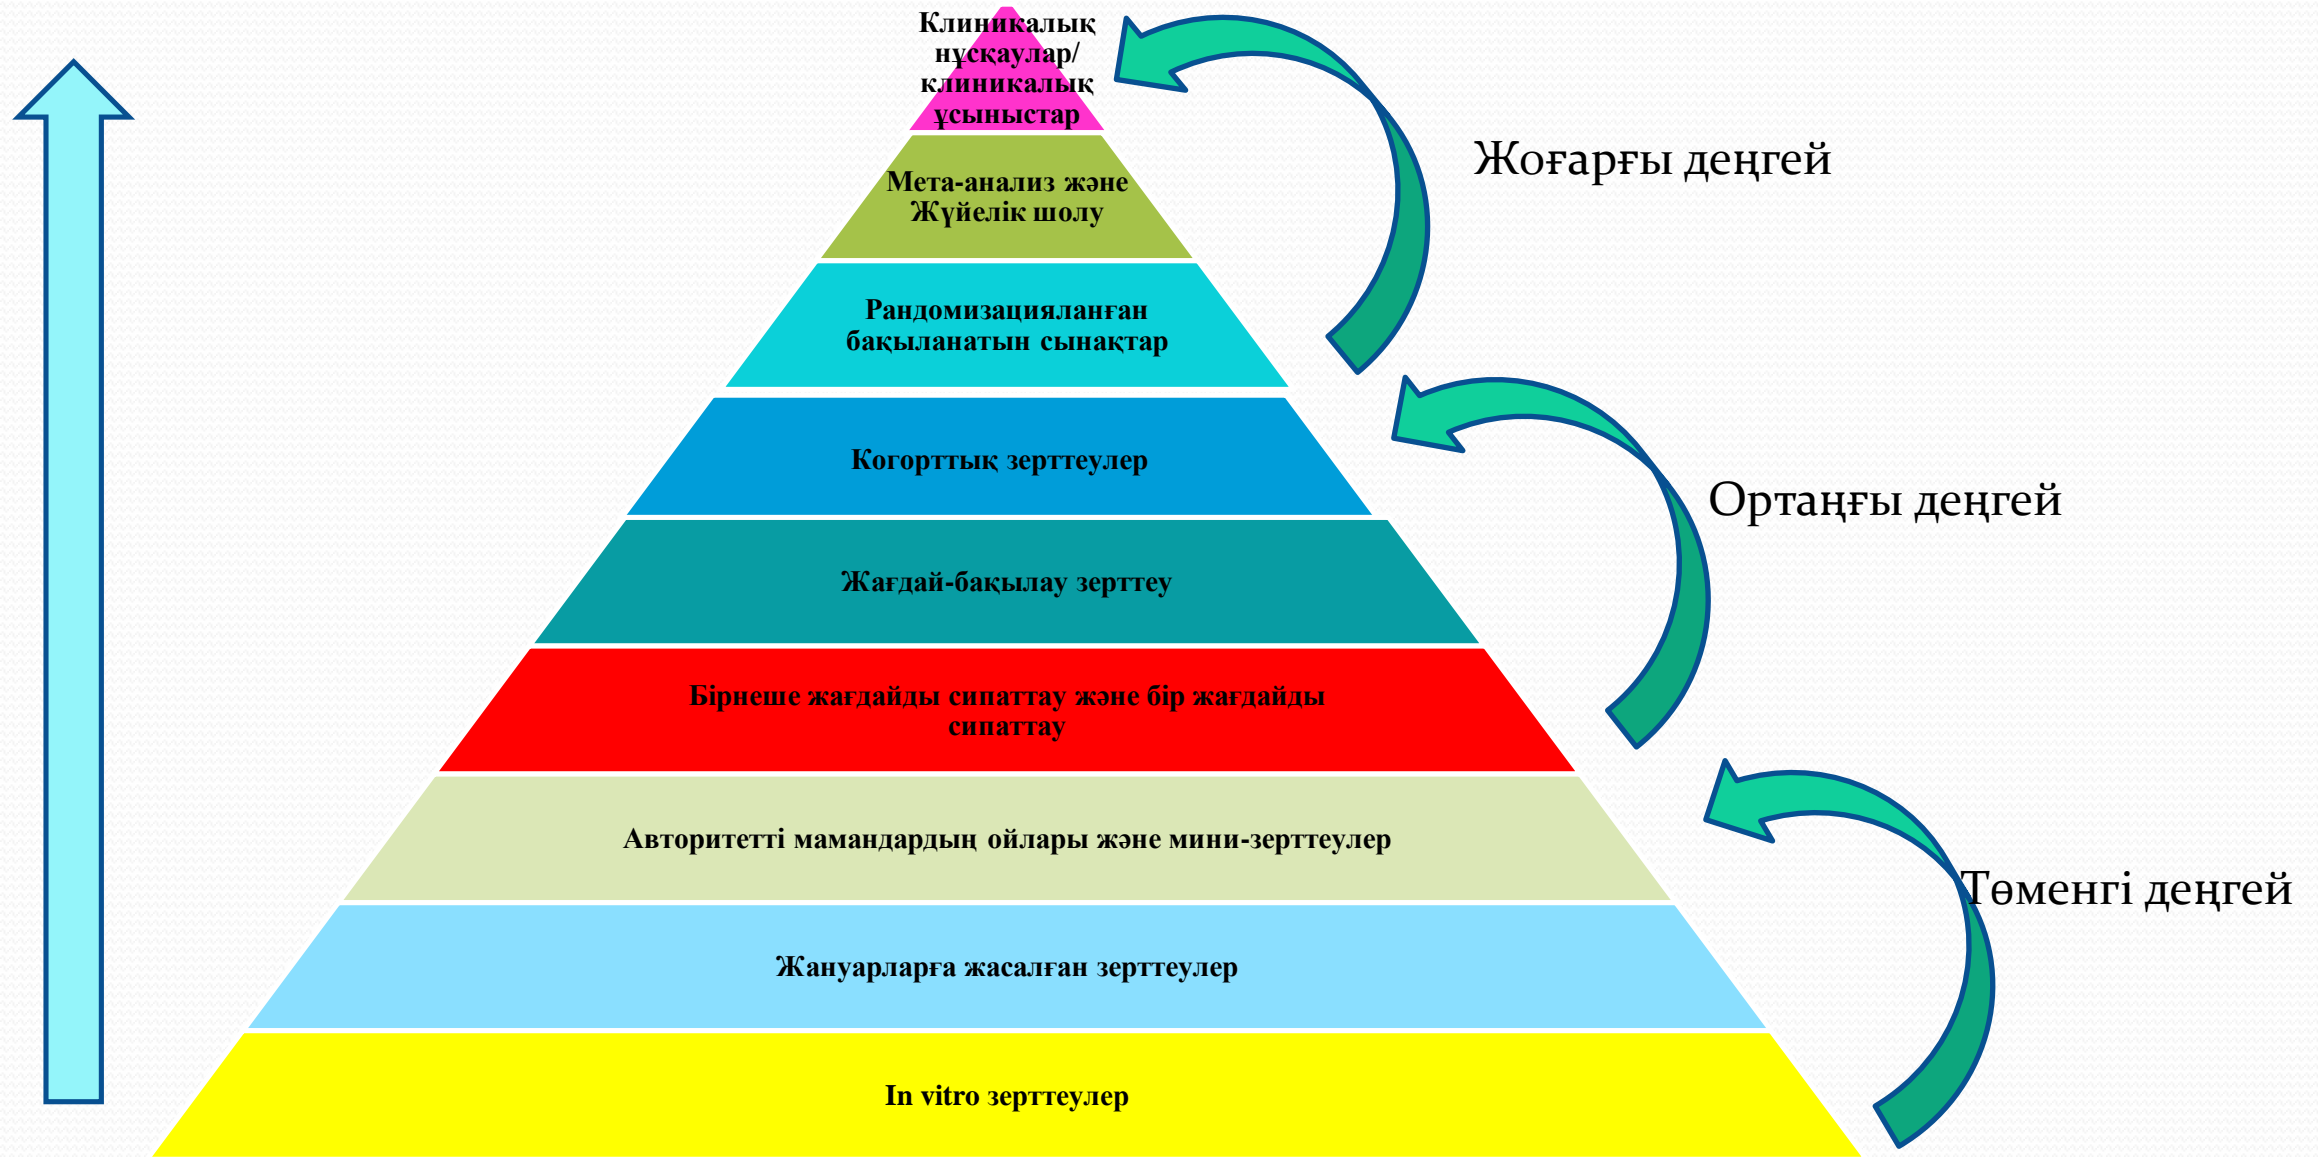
Клиникалық нұсқаулар/ клиникалық ұсыныстар

Мета-анализ және Жүйелік шолу

Рандомизацияланған бақыланатын сынақтар

Когорттық зерттеулер

Жағдай-бақылау зерттеу

Бірнеше жағдайды сипаттау және бір жағдайды сипаттау

Авторитетті мамандардың ойлары және мини-зерттеулер

Жануарларға жасалған зерттеулер

In vitro зерттеулер

Жоғарғы деңгей

Ортаңғы деңгей

Төменгі деңгей